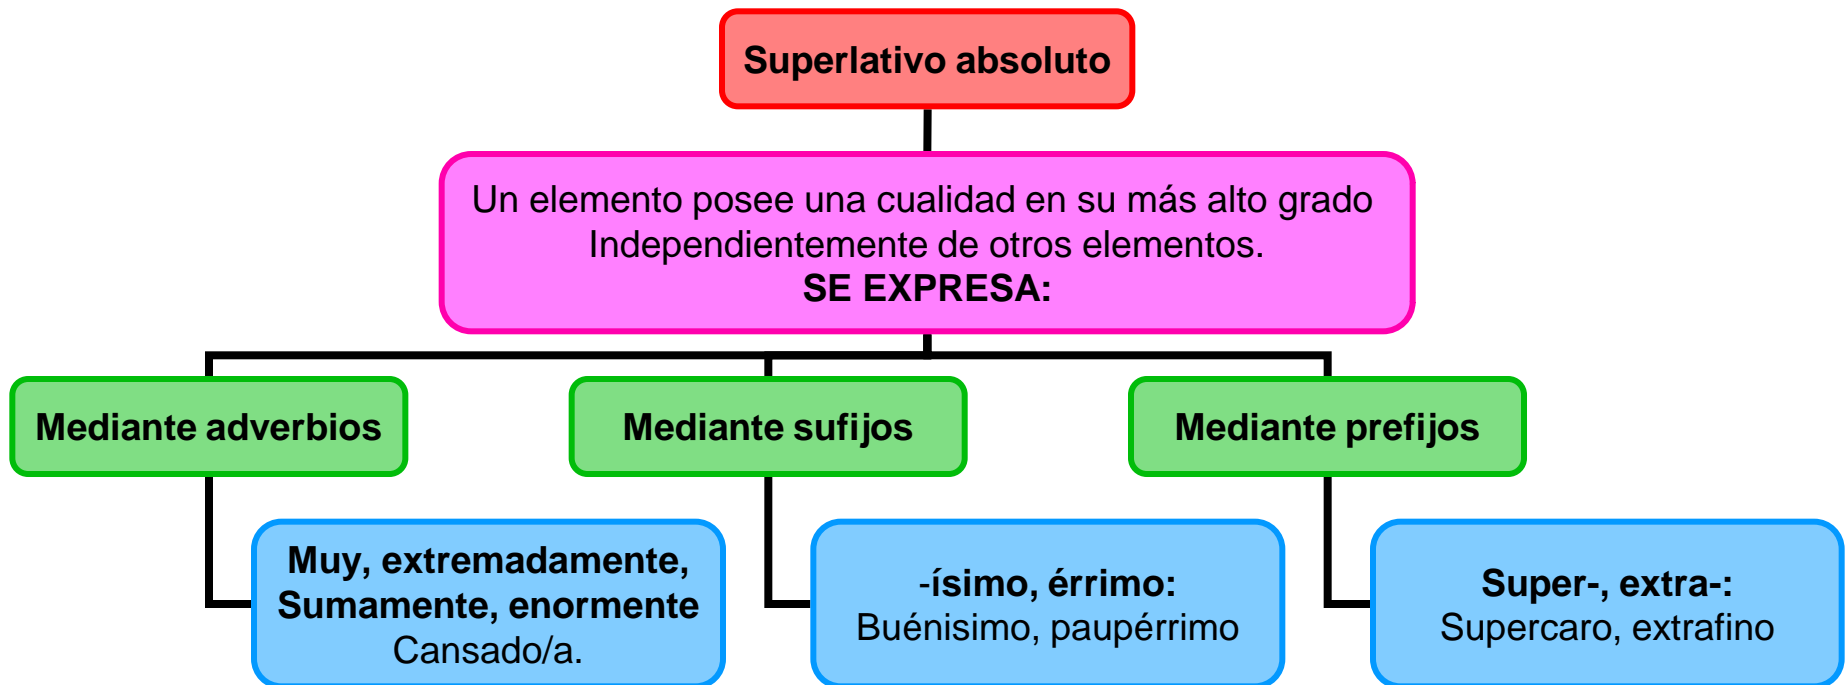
Superlativo absoluto

Un elemento posee una cualidad en su más alto grado Independientemente de otros elementos.
**SE EXPRESA:**

Mediante adverbios

Muy, extremadamente, Sumamente, enormente
Cansado/a.

Mediante sufijos

-ísimo, érrimo:
Buénisimo, paupérrimo

Mediante prefijos

Super-, extra-:
Supercaro, extrafino